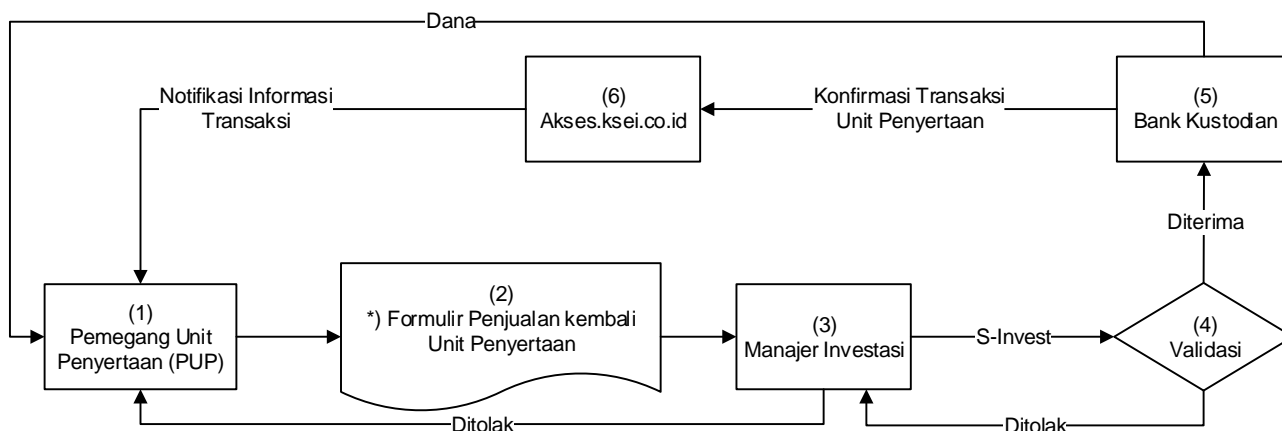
Dana

(6)
Akses.ksei.co.id

Notifikasi Informasi Transaksi

Konfirmasi Transaksi Unit Penyertaan

(5)
Bank Kustodian

Diterima

(1)
Pemegang Unit Penyertaan (PUP)

(2)
*) Formulir Penjualan kembali Unit Penyertaan

(3)
Manajer Investasi

S-Invest

(4)
Validasi

Ditolak

Ditolak